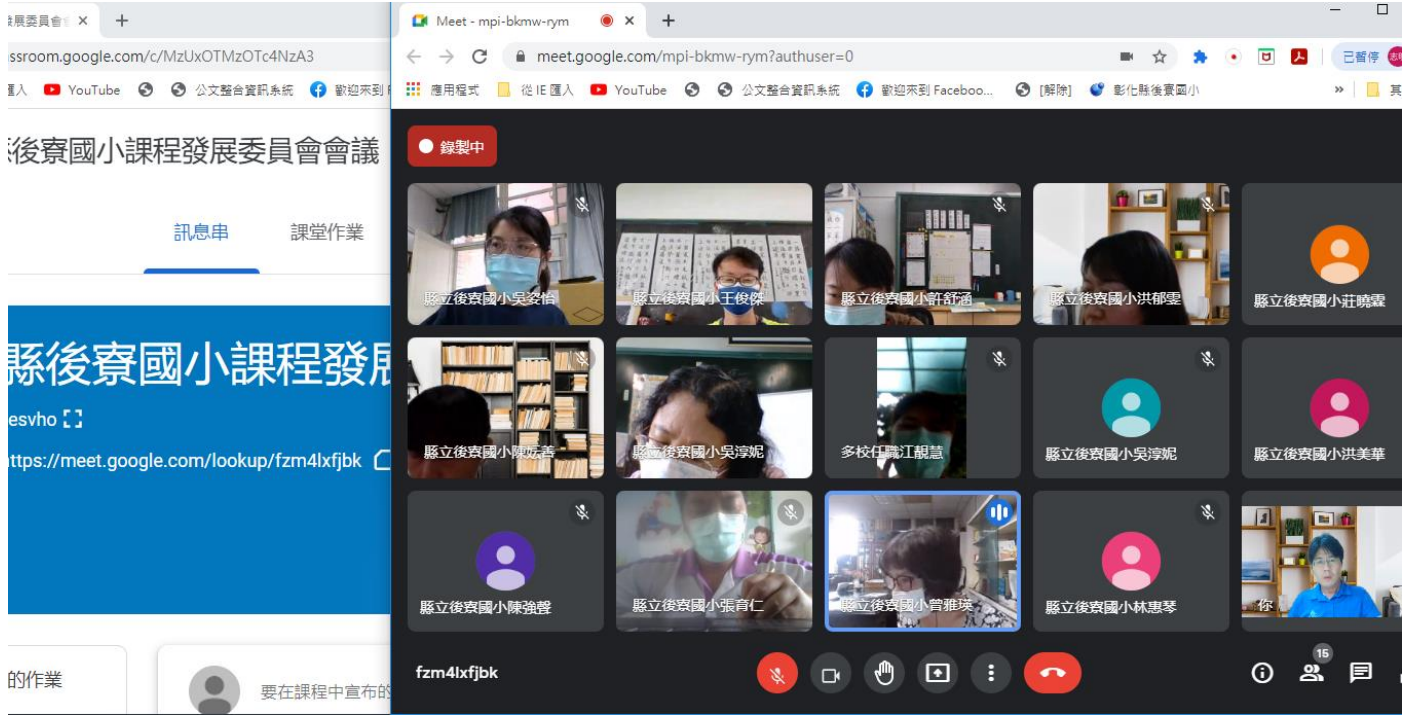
展委員會 ×
+
ssroom.google.com/c/MzUxOTMzOTc4NzA3
匯入 YouTube 公文整合資訊系統 歡迎來到

縣後寮國小課程發展委員會會議

訊息串
課堂作業

縣後寮國小課程發展
esvho
https://meet.google.com/lookup/fzm4lxfjbk

的作業
要在課程中宣布的

Meet - mpi-bkmw-rym ×
+
meet.google.com/mpi-bkmw-rym?authuser=0
已暫停
應用程式 從 IE 匯入 YouTube 公文整合資訊系統 歡迎來到 Faceboo... [解除] 彰化縣後寮國小

錄製中

縣立後寮國小吳姿怡
縣立後寮國小王俊傑
縣立後寮國小許舒涵
縣立後寮國小洪郁雯
縣立後寮國小莊曉雲
縣立後寮國小陳妍蓉
縣立後寮國小吳淳妮
多校任職江靚慧
縣立後寮國小吳淳妮
縣立後寮國小洪美華
縣立後寮國小陳強聲
縣立後寮國小張育仁
縣立後寮國小曾雅瑛
縣立後寮國小林惠琴
你

fzm4lxfjbk
16